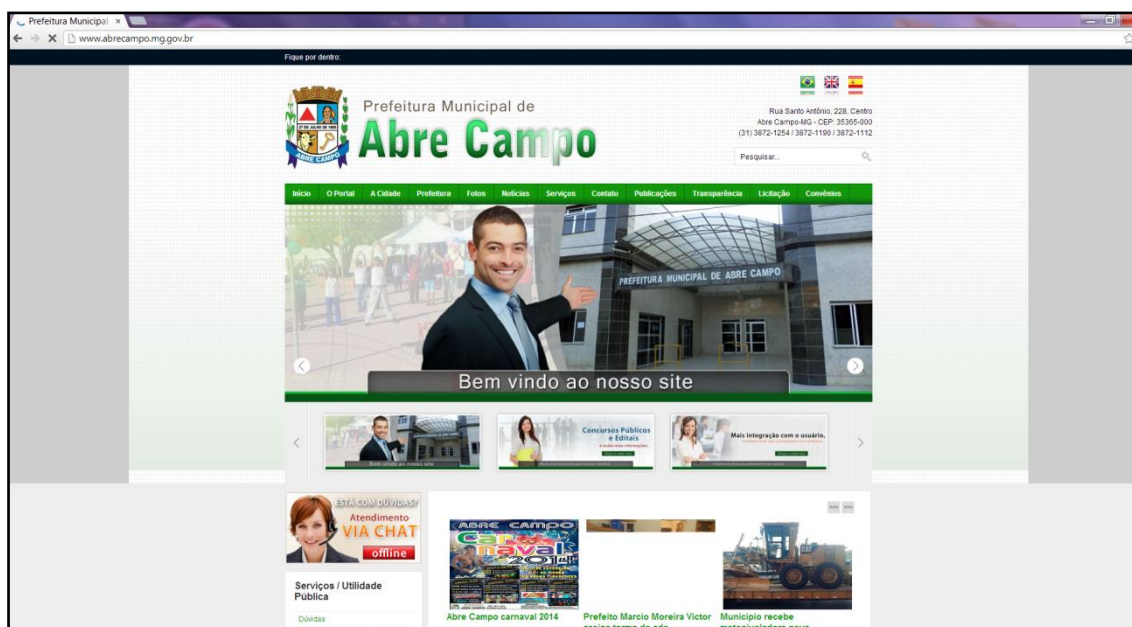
Prefeitura Municipal ×
www.abrecampo.mg.gov.br

Fique por dentro:

Prefeitura Municipal de
Abre Campo

ABRE CAMPO

Rua Santo Antônio, 228, Centro
Abre Campo-MG - CEP: 35365-000
(31) 3872-1254 / 3872-1190 / 3872-1112

Pesquisar...

Início O Portal A Cidade Prefeitura Fotos Notícias Serviços Contato Publicações Transparência Licitação Convênios

PREFEITURA MUNICIPAL DE ABRE CAMPO

Bem vindo ao nosso site

Bem vindo ao nosso site

Concursos Públicos e Editais

Mais integração com o usuário.

ESTÁ COM DÚVIDAS?
Atendimento
VIA CHAT
offline

Serviços / Utilidade Pública

Dúvidas

ABRE CAMPO
Carnaval 2014

Abre Campo carnaval 2014

Prefeito Marcio Moreira Victor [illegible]

Município recebe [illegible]